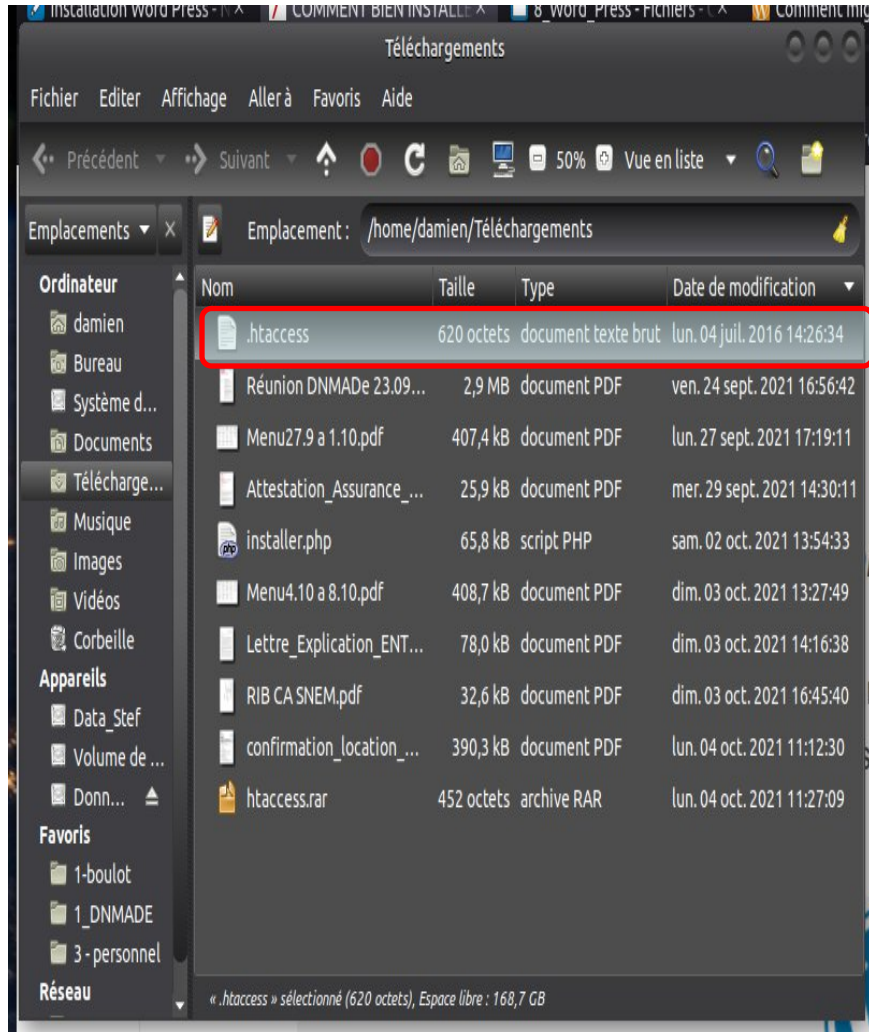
Installation Word Press - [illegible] × COMMENT BIEN INSTALLE × 8_Word_Press - Fichiers - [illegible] × Comment mig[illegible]

Téléchargements

Fichier Editer Affichage Aller à Favoris Aide

Précédent Suivant 50% Vue en liste

Emplacements × Emplacement : /home/damien/Téléchargements

Ordinateur
damien
Bureau
Système d...
Documents
Télécharge...
Musique
Images
Vidéos
Corbeille
Appareils
Data_Stef
Volume de ...
Donn...
Favoris
1-boulot
1_DNMADE
3 - personnel
Réseau

| Nom | Taille | Type | Date de modification |
|---|---|---|---|
| .htaccess | 620 octets | document texte brut | lun. 04 juil. 2016 14:26:34 |
| Réunion DNMADe 23.09... | 2,9 MB | document PDF | ven. 24 sept. 2021 16:56:42 |
| Menu27.9 a 1.10.pdf | 407,4 kB | document PDF | lun. 27 sept. 2021 17:19:11 |
| Attestation_Assurance_... | 25,9 kB | document PDF | mer. 29 sept. 2021 14:30:11 |
| installer.php | 65,8 kB | script PHP | sam. 02 oct. 2021 13:54:33 |
| Menu4.10 a 8.10.pdf | 408,7 kB | document PDF | dim. 03 oct. 2021 13:27:49 |
| Lettre_Explication_ENT... | 78,0 kB | document PDF | dim. 03 oct. 2021 14:16:38 |
| RIB CA SNEM.pdf | 32,6 kB | document PDF | dim. 03 oct. 2021 16:45:40 |
| confirmation_location_... | 390,3 kB | document PDF | lun. 04 oct. 2021 11:12:30 |
| htaccess.rar | 452 octets | archive RAR | lun. 04 oct. 2021 11:27:09 |

« .htaccess » sélectionné (620 octets), Espace libre : 168,7 GB